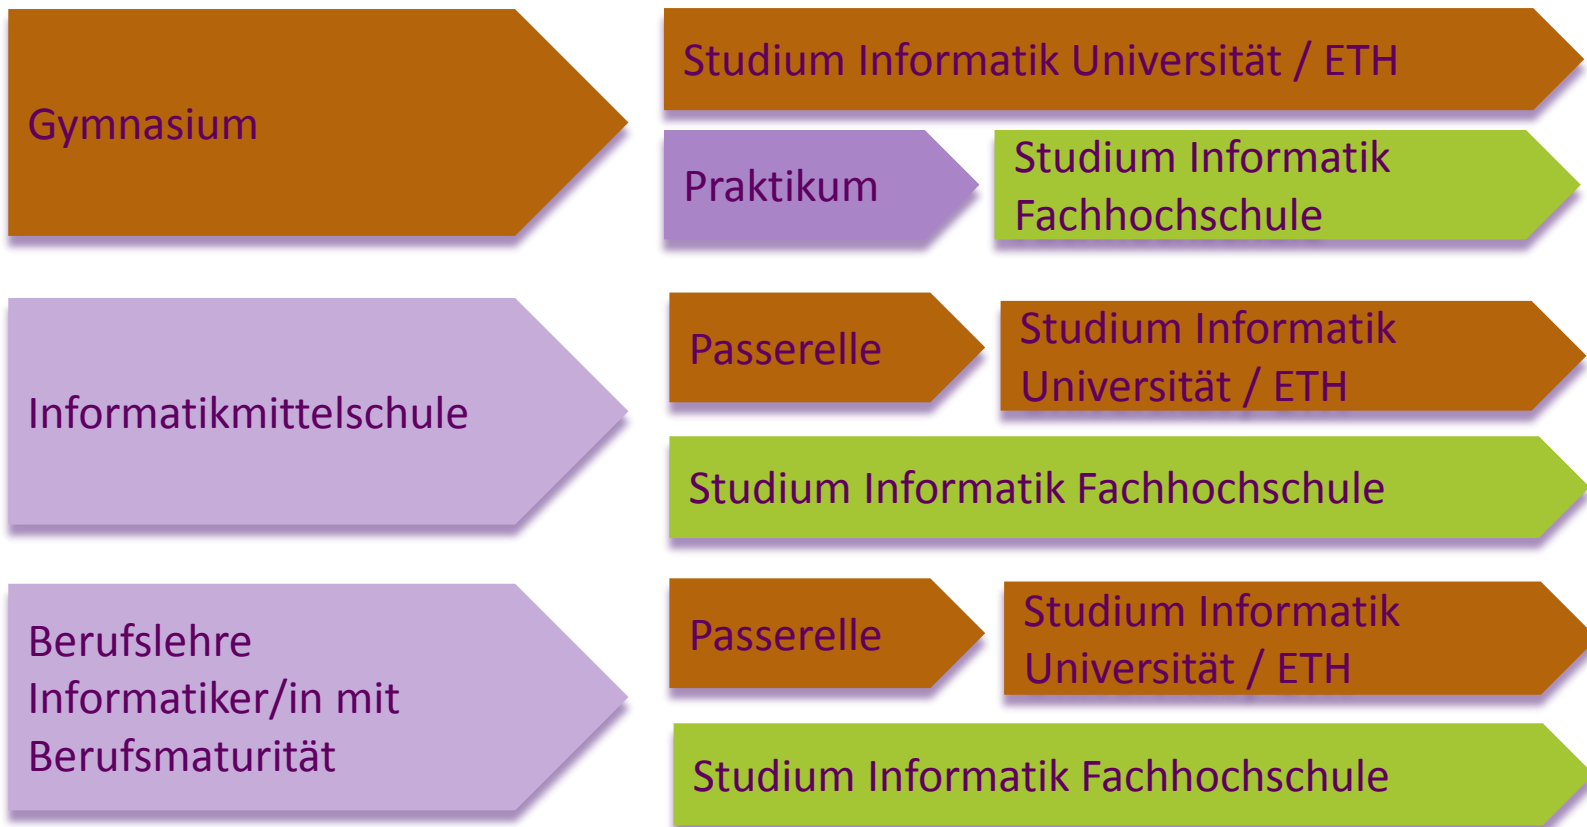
Gymnasium

Studium Informatik Universität / ETH

Praktikum

Studium Informatik Fachhochschule

Informatikmittelschule

Passerelle

Studium Informatik Universität / ETH

Studium Informatik Fachhochschule

Berufslehre Informatiker/in mit Berufsmaturität

Passerelle

Studium Informatik Universität / ETH

Studium Informatik Fachhochschule